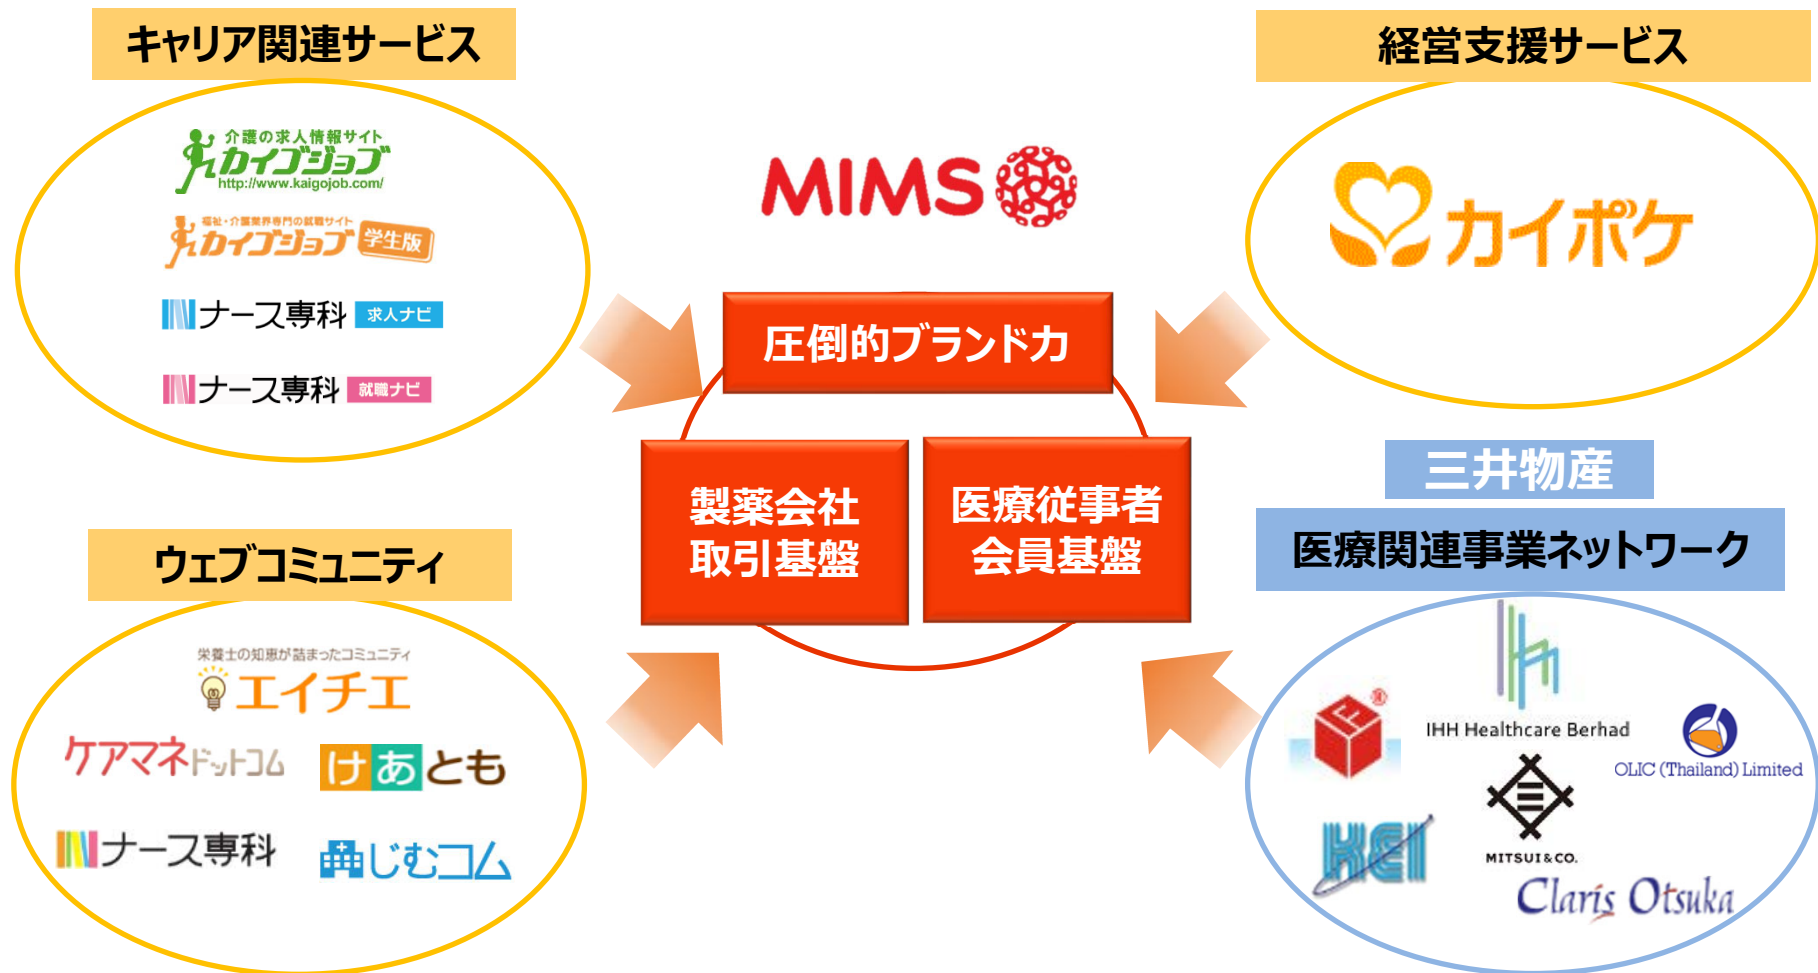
キャリア関連サービス

介護の求人情報サイト
カイゴジョブ
http://www.kaigojob.com/

福祉・介護業界専門の就職サイト
カイゴジョブ 学生版

ナース専科 求人ナビ

ナース専科 就職ナビ

MIMS

経営支援サービス

カイポケ

圧倒的ブランド力

製薬会社
取引基盤

医療従事者
会員基盤

三井物産

医療関連事業ネットワーク

ウェブコミュニティ

栄養士の知恵が詰まったコミュニティ
エイチエ

ケアマネドットコム

けあとも

ナース専科

じむコム

IHH Healthcare Berhad

OLIC (Thailand) Limited

KEI

MITSUI&CO.

Claris Otsuka